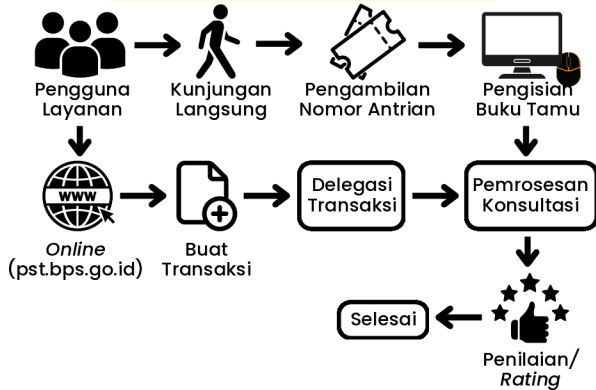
Pengguna Layanan

Kunjungan Langsung

Pengambilan Nomor Antrian

Pengisian Buku Tamu

WWW

*Online* (pst.bps.go.id)

Buat Transaksi

Delegasi Transaksi

Pemrosesan Konsultasi

Selesai

Penilaian/ *Rating*